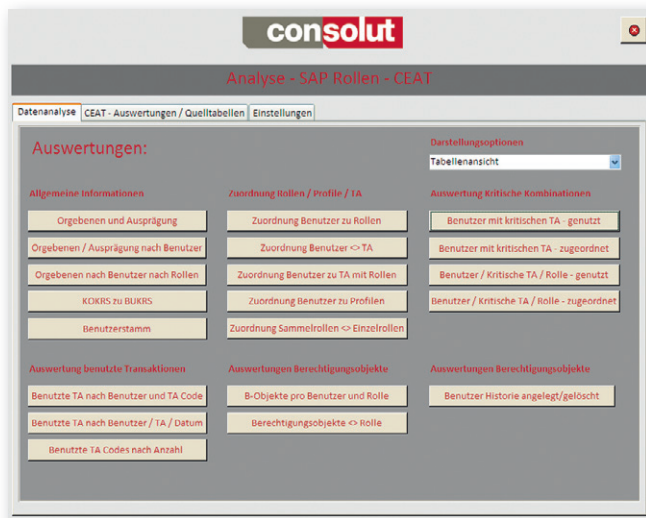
consolut

Analyse - SAP Rollen - CEAT

Datenanalyse | CEAT - Auswertungen / Quelltabellen | Einstellungen

Auswertungen:

Darstellungsoptionen
Tabellenansicht

Allgemeine Informationen
Orgebenen und Ausprägung
Orgebenen / Ausprägung nach Benutzer
Orgebenen nach Benutzer nach Rollen
KOKRS zu BUKRS
Benutzerstamm

Zuordnung Rollen / Profile / TA
Zuordnung Benutzer zu Rollen
Zuordnung Benutzer <> TA
Zuordnung Benutzer zu TA mit Rollen
Zuordnung Benutzer zu Profilen
Zuordnung Sammelrollen <> Einzelrollen

Auswertung Kritische Kombinationen
Benutzer mit kritischen TA - genutzt
Benutzer mit kritischen TA - zugeordnet
Benutzer / Kritische TA / Rolle - genutzt
Benutzer / Kritische TA / Rolle - zugeordnet

Auswertung benutzte Transaktionen
Benutzte TA nach Benutzer und TA Code
Benutzte TA nach Benutzer / TA / Datum
Benutzte TA Codes nach Anzahl

Auswertungen Berechtigungsobjekte
B-Objekte pro Benutzer und Rolle
Berechtigungsobjekte <> Rolle

Auswertungen Berechtigungsobjekte
Benutzer Historie angelegt/gelöscht